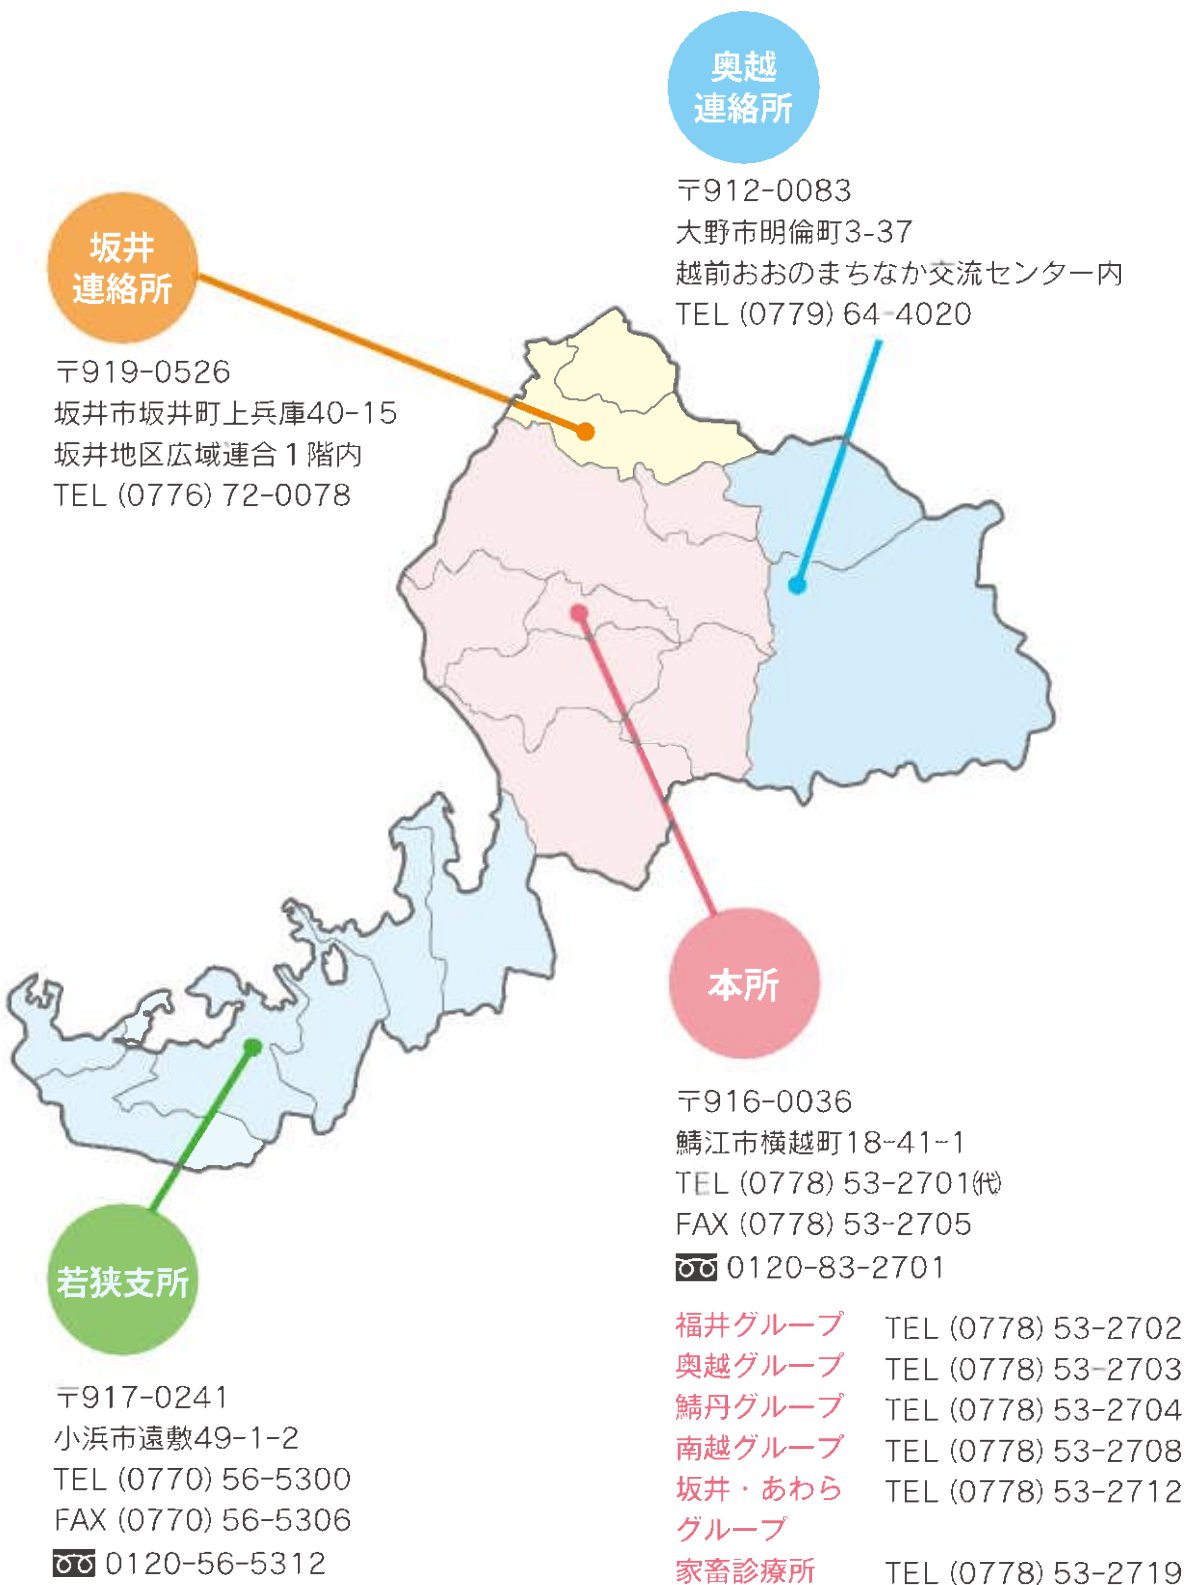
奥越
連絡所

〒912-0083
大野市明倫町3-37
越前おおのまちなか交流センター内
TEL (0779) 64-4020

坂井
連絡所

〒919-0526
坂井市坂井町上兵庫40-15
坂井地区広域連合１階内
TEL (0776) 72-0078

本所

〒916-0036
鯖江市横越町18-41-1
TEL (0778) 53-2701(代)
FAX (0778) 53-2705
0120-83-2701

| 福井グループ | TEL (0778) 53-2702 |
|---|---|
| 奥越グループ | TEL (0778) 53-2703 |
| 鯖丹グループ | TEL (0778) 53-2704 |
| 南越グループ | TEL (0778) 53-2708 |
| 坂井・あわらグループ | TEL (0778) 53-2712 |
| 家畜診療所 | TEL (0778) 53-2719 |

若狭支所

〒917-0241
小浜市遠敷49-1-2
TEL (0770) 56-5300
FAX (0770) 56-5306
0120-56-5312